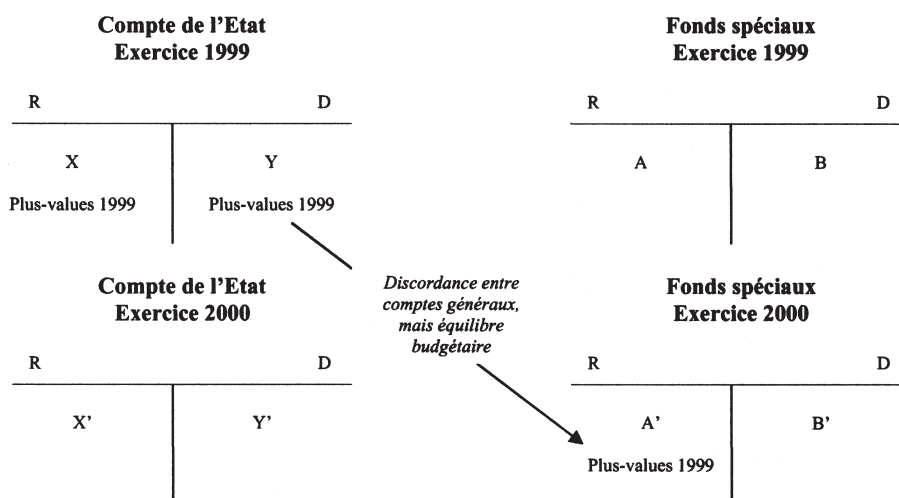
Compte de l'Etat
Exercice 1999

| R | D |
|---|---|
| X | Y |
| Plus-values 1999 | Plus-values 1999 |

Fonds spéciaux
Exercice 1999

| R | D |
|---|---|
| A | B |

Discordance entre comptes généraux, mais équilibre budgétaire

Compte de l'Etat
Exercice 2000

| R | D |
|---|---|
| X' | Y' |

Fonds spéciaux
Exercice 2000

| R | D |
|---|---|
| A' | B' |
| Plus-values 1999 | |